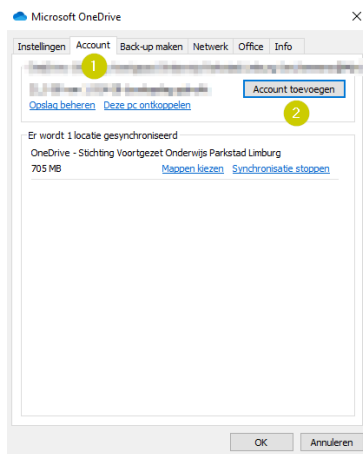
Microsoft OneDrive

×

Instellingen | Account | Back-up maken | Netwerk | Office | Info

1

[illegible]

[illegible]

Account toevoegen

2

Opslag beheren Deze pc ontkoppelen

Er wordt 1 locatie gesynchroniseerd

OneDrive - Stichting Voortgezet Onderwijs Parkstad Limburg

705 MB

Mappen kiezen Synchronisatie stoppen

OK

Annuleren